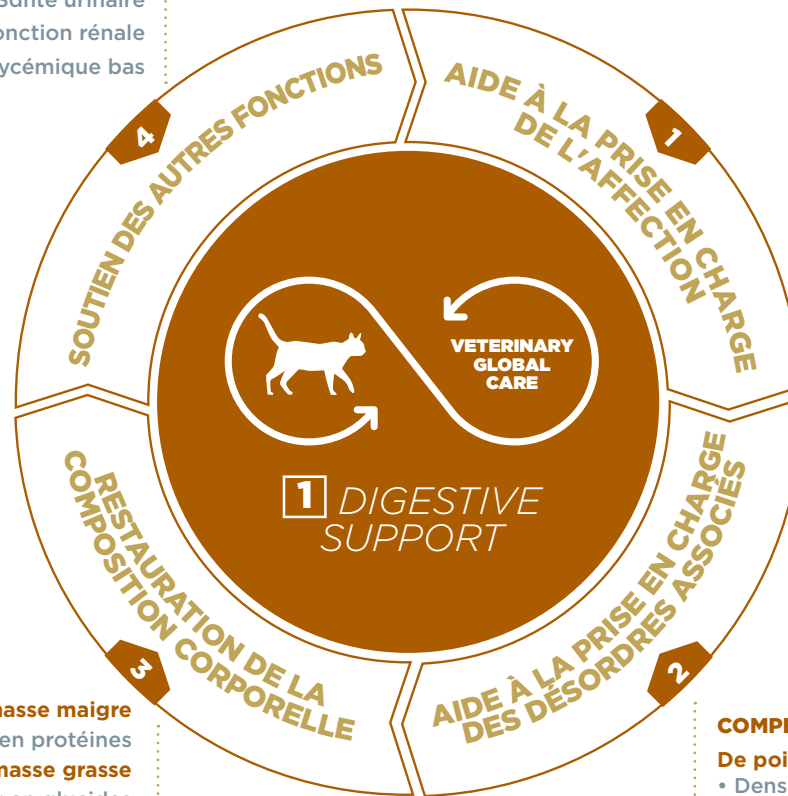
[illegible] urinaire
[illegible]onction rénale
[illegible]ycémique bas

4
SOUTIEN DES AUTRES FONCTIONS

AIDE À LA PRISE EN CHARGE DE L'AFFECTION
1

VETERINARY GLOBAL CARE

1 DIGESTIVE SUPPORT

RESTAURATION DE LA COMPOSITION CORPORELLE
3

AIDE À LA PRISE EN CHARGE DES DÉSORDRES ASSOCIÉS
2

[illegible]masse maigre
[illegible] en protéines
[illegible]masse grasse

COMP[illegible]
De poi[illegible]
• Dens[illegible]